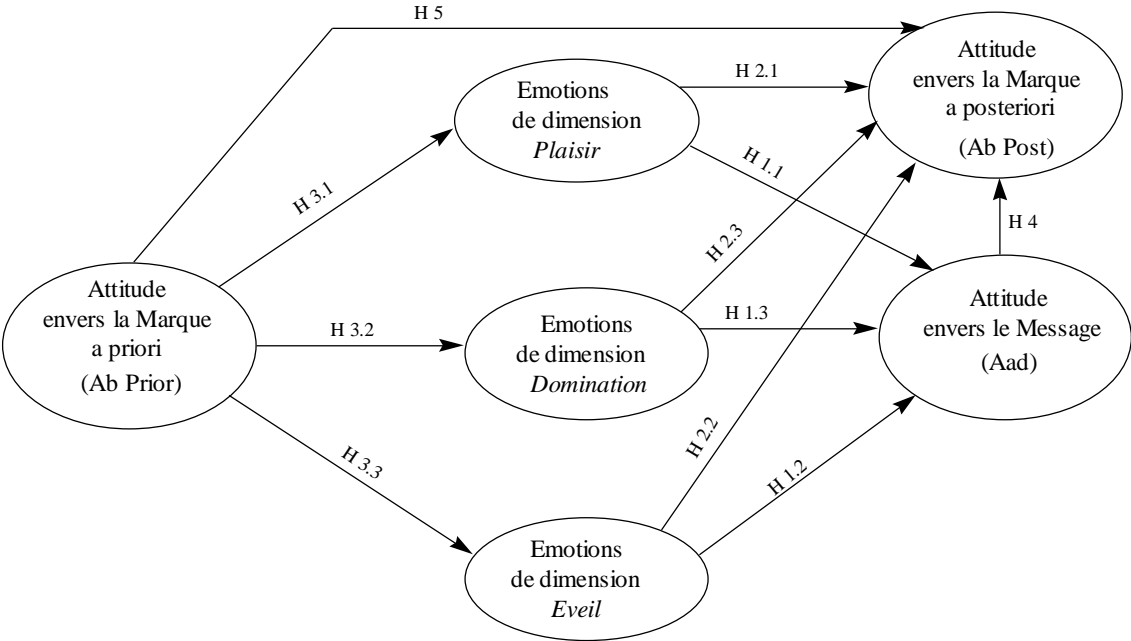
H 5

Emotions de dimension *Plaisir*

H 2.1

Attitude envers la Marque a posteriori (Ab Post)

H 1.1

H 3.1

H 2.3

H 4

Attitude envers la Marque a priori (Ab Prior)

H 3.2

Emotions de dimension *Domination*

H 1.3

Attitude envers le Message (Aad)

H 3.3

H 2.2

H 1.2

Emotions de dimension *Eveil*